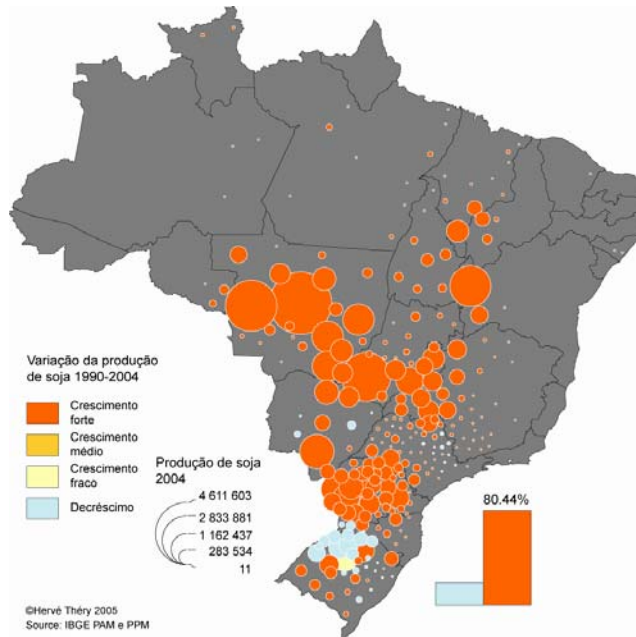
Variação da produção de soja 1990-2004

Crescimento forte

Crescimento médio

Crescimento fraco

Decréscimo

Produção de soja 2004

4 611 603

2 833 881

1 162 437

283 534

11

80.44%

©Hervé Théry 2005
Source: IBGE PAM e PPM